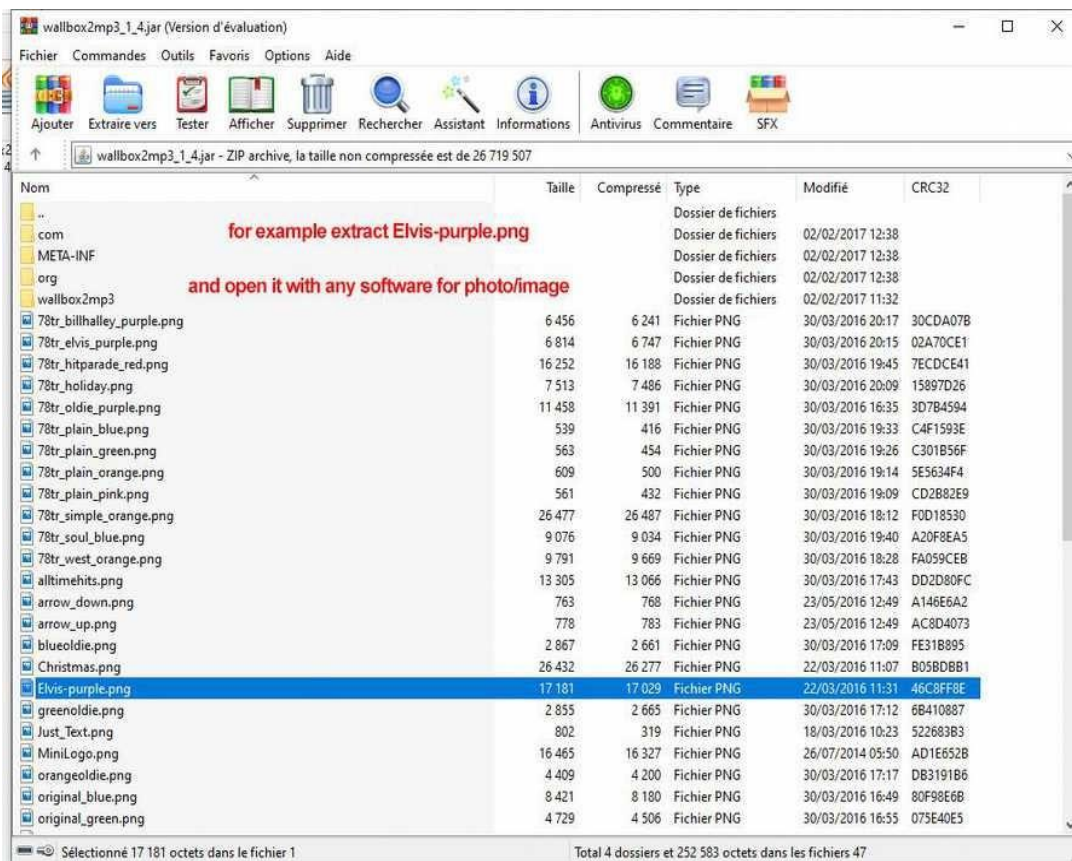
wallbox2mp3_1_4.jar (Version d'évaluation)

Fichier Commandes Outils Favoris Options Aide

Ajouter Extraire vers Tester Afficher Supprimer Rechercher Assistant Informations Antivirus Commentaire SFX

wallbox2mp3_1_4.jar - ZIP archive, la taille non compressée est de 26 719 507

for example extract Elvis-purple.png

and open it with any software for photo/image

| Nom | Taille | Compressé | Type | Modifié | CRC32 |
|---|---|---|---|---|---|
| .. | | | Dossier de fichiers | | |
| com | | | Dossier de fichiers | 02/02/2017 12:38 | |
| META-INF | | | Dossier de fichiers | 02/02/2017 12:38 | |
| org | | | Dossier de fichiers | 02/02/2017 12:38 | |
| wallbox2mp3 | | | Dossier de fichiers | 02/02/2017 11:32 | |
| 78tr_billhalley_purple.png | 6 456 | 6 241 | Fichier PNG | 30/03/2016 20:17 | 30CDA07B |
| 78tr_elvis_purple.png | 6 814 | 6 747 | Fichier PNG | 30/03/2016 20:15 | 02A70CE1 |
| 78tr_hitparade_red.png | 16 252 | 16 188 | Fichier PNG | 30/03/2016 19:45 | 7ECDCE41 |
| 78tr_holiday.png | 7 513 | 7 486 | Fichier PNG | 30/03/2016 20:09 | 15897D26 |
| 78tr_oldie_purple.png | 11 458 | 11 391 | Fichier PNG | 30/03/2016 16:35 | 3D7B4594 |
| 78tr_plain_blue.png | 539 | 416 | Fichier PNG | 30/03/2016 19:33 | C4F1593E |
| 78tr_plain_green.png | 563 | 454 | Fichier PNG | 30/03/2016 19:26 | C301B56F |
| 78tr_plain_orange.png | 609 | 500 | Fichier PNG | 30/03/2016 19:14 | 5E5634F4 |
| 78tr_plain_pink.png | 561 | 432 | Fichier PNG | 30/03/2016 19:09 | CD2B82E9 |
| 78tr_simple_orange.png | 26 477 | 26 487 | Fichier PNG | 30/03/2016 18:12 | F0D18530 |
| 78tr_soul_blue.png | 9 076 | 9 034 | Fichier PNG | 30/03/2016 19:40 | A20F8EA5 |
| 78tr_west_orange.png | 9 791 | 9 669 | Fichier PNG | 30/03/2016 18:28 | FA059CEB |
| alltimehits.png | 13 305 | 13 066 | Fichier PNG | 30/03/2016 17:43 | DD2D80FC |
| arrow_down.png | 763 | 768 | Fichier PNG | 23/05/2016 12:49 | A146E6A2 |
| arrow_up.png | 778 | 783 | Fichier PNG | 23/05/2016 12:49 | AC8D4073 |
| blueoldie.png | 2 867 | 2 661 | Fichier PNG | 30/03/2016 17:09 | FE31B895 |
| Christmas.png | 26 432 | 26 277 | Fichier PNG | 22/03/2016 11:07 | B05BDBB1 |
| Elvis-purple.png | 17 181 | 17 029 | Fichier PNG | 22/03/2016 11:31 | 46C8FF8E |
| greenoldie.png | 2 855 | 2 665 | Fichier PNG | 30/03/2016 17:12 | 6B410887 |
| Just_Text.png | 802 | 319 | Fichier PNG | 18/03/2016 10:23 | 522683B3 |
| MiniLogo.png | 16 465 | 16 327 | Fichier PNG | 26/07/2014 05:50 | AD1E652B |
| orangeoldie.png | 4 409 | 4 200 | Fichier PNG | 30/03/2016 17:17 | DB3191B6 |
| original_blue.png | 8 421 | 8 180 | Fichier PNG | 30/03/2016 16:49 | 80F98E6B |
| original_green.png | 4 729 | 4 506 | Fichier PNG | 30/03/2016 16:55 | 075E40E5 |

Sélectionné 17 181 octets dans le fichier 1

Total 4 dossiers et 252 583 octets dans les fichiers 47